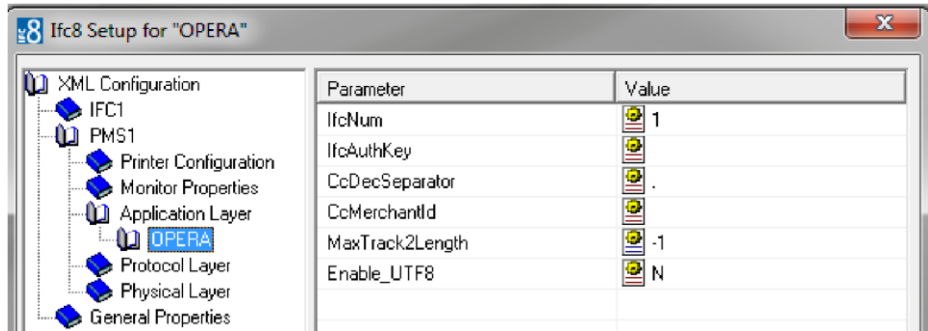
Ifc8 Setup for "OPERA"

XML Configuration
IFC1
PMS1
Printer Configuration
Monitor Properties
Application Layer
OPERA
Protocol Layer
Physical Layer
General Properties

| Parameter | Value |
|---|---|
| IfcNum | 1 |
| IfcAuthKey | |
| CcDecSeparator | . |
| CcMerchantId | |
| MaxTrack2Length | -1 |
| Enable_UTF8 | N |